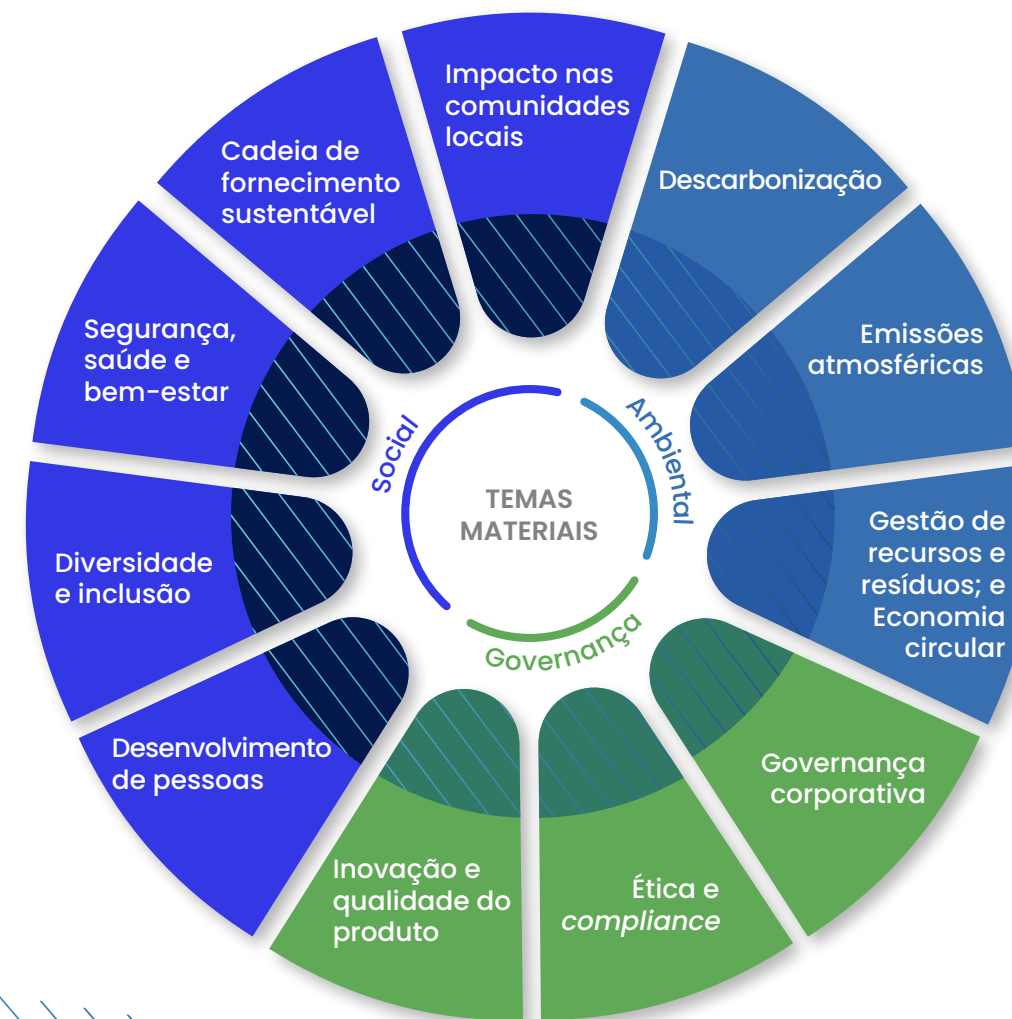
Impacto nas comunidades locais

Descarbonização

Emissões atmosféricas

Gestão de recursos e resíduos; e Economia circular

Governança corporativa

Ética e *compliance*

Inovação e qualidade do produto

Desenvolvimento de pessoas

Diversidade e inclusão

Segurança, saúde e bem-estar

Cadeia de fornecimento sustentável

Social

Ambiental

Governança

TEMAS MATERIAIS